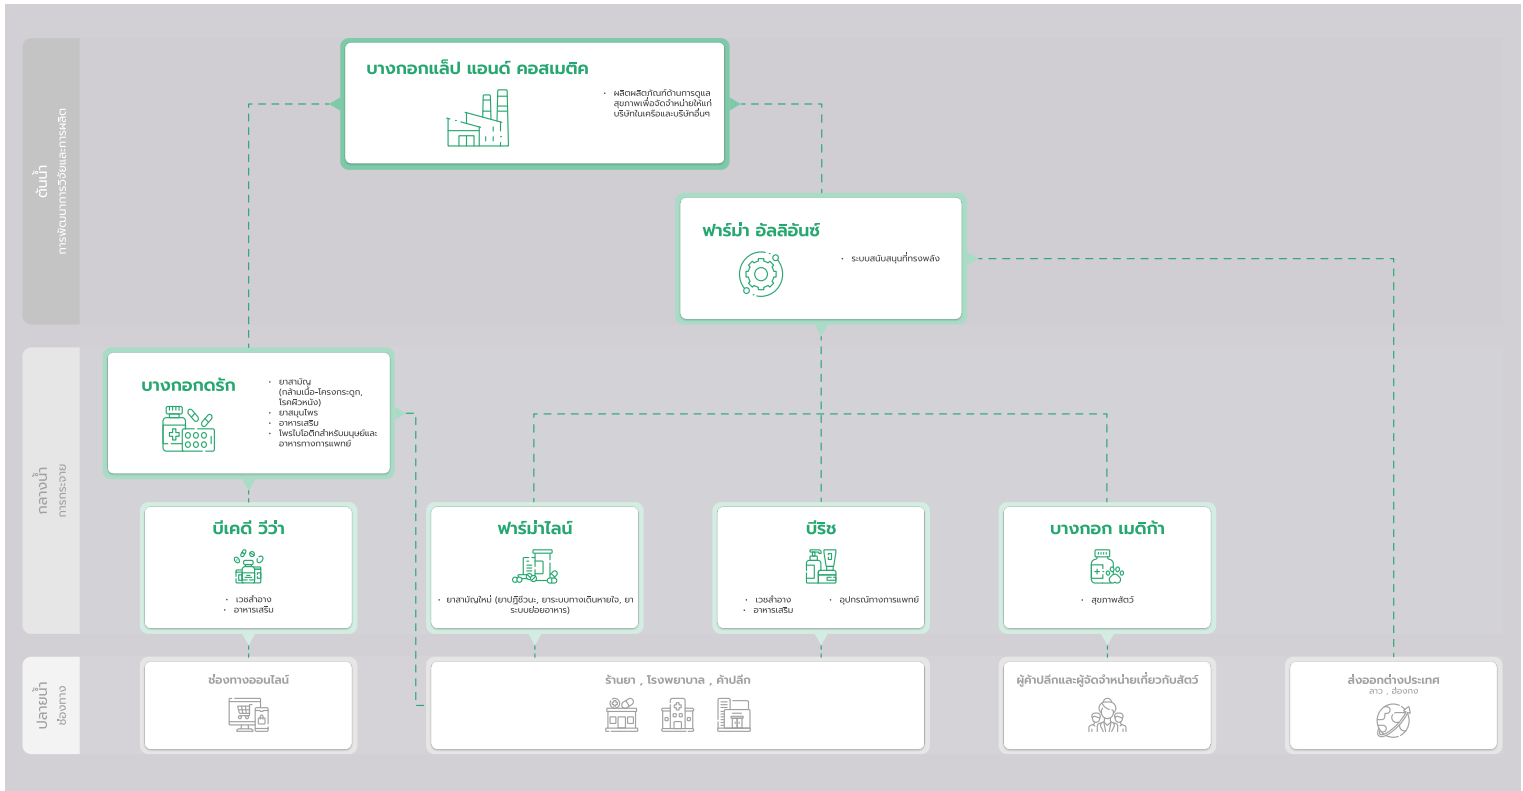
ต้นน้ำ
การพัฒนาการวิจัยและการผลิต

บางกอกแล็ป แอนด์ คอสเมติค
• ผลิตผลิตภัณฑ์ด้านการดูแลสุขภาพเพื่อจัดจำหน่ายให้แก่บริษัทในเครือและบริษัทอื่นๆ

ฟาร์ม่า อัลลิอันซ์
• ระบบสนับสนุนที่ทรงพลัง

กลางน้ำ
การกระจาย

บางกอกดรัก
• ยาสามัญ (กล้ามเนื้อ-โครงกระดูก, โรคผิวหนัง)
• ยาสมุนไพร
• อาหารเสริม
• โพรไบโอติกส์สำหรับมนุษย์และอาหารทางการแพทย์

บีเคดี วีว่า
• เวชสำอาง
• อาหารเสริม

ฟาร์ม่าไลน์
• ยาสามัญใหม่ (ยาปฏิชีวนะ, ยาระบบทางเดินหายใจ, ยาระบบย่อยอาหาร)

บีริช
• เวชสำอาง
• อาหารเสริม
• อุปกรณ์ทางการแพทย์

บางกอก เมดิก้า
• สุขภาพสัตว์

ปลายน้ำ
ช่องทาง

ช่องทางออนไลน์

ร้านยา , โรงพยาบาล , ค้าปลีก

ผู้ค้าปลีกและผู้จัดจำหน่ายเกี่ยวกับสัตว์

ส่งออกต่างประเทศ
ลาว , ฮ่องกง